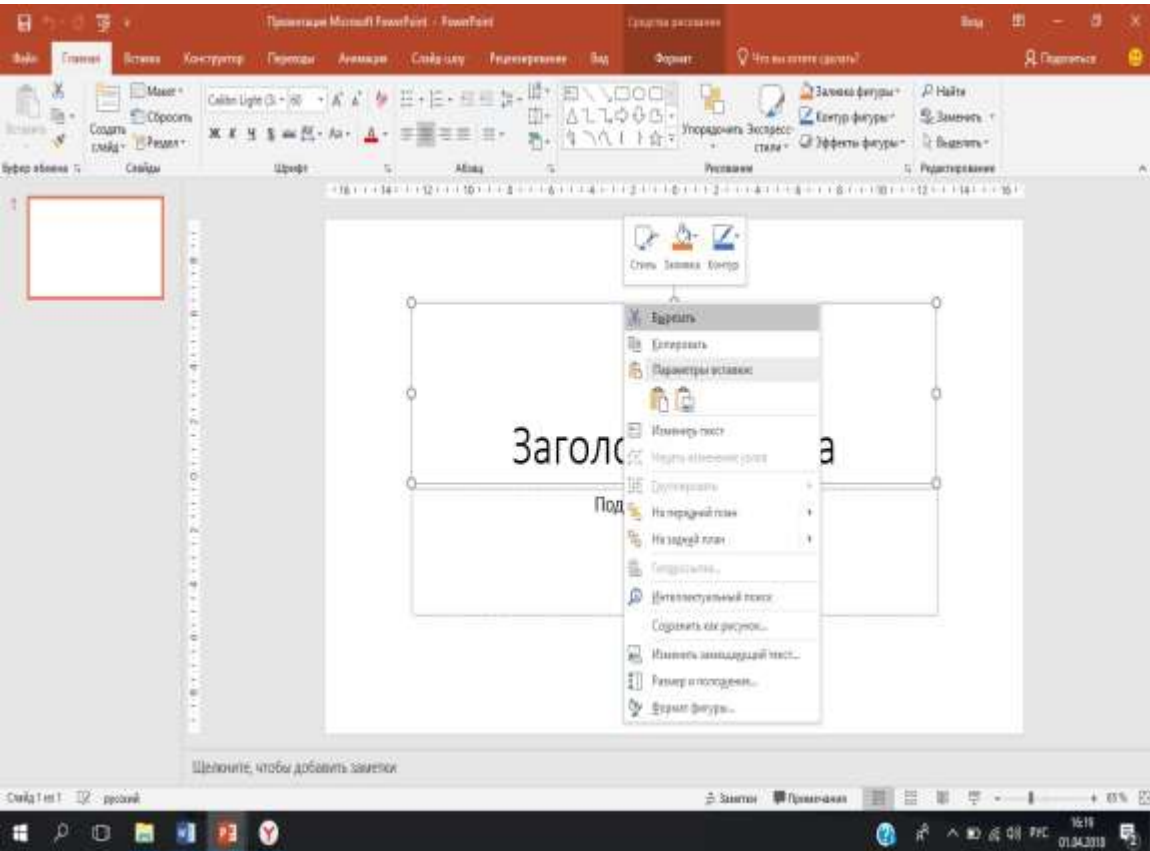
Презентация Microsoft PowerPoint - PowerPoint
Средства рисования
Вход

Файл
Главная
Вставка
Конструктор
Переходы
Анимация
Слайд-шоу
Рецензирование
Вид
Формат
Что вы хотите сделать?
Поделиться

Вставить
Создать слайд
Макет
Сбросить
Раздел
Calibri Light (З
60
Ж К Ч S abc
Упорядочить
Экспресс-стили
Заливка фигуры
Контур фигуры
Эффекты фигуры
Найти
Заменить
Выделить
Буфер обмена
Слайды
Шрифт
Абзац
Рисование
Редактирование

1

Стиль
Заливка
Контур

Вырезать
Копировать
Параметры вставки:
Изменить текст
Начать изменение узлов
Группировать
На передний план
На задний план
Гиперссылка...
Интеллектуальный поиск
Сохранить как рисунок...
Изменить замещающий текст...
Размер и положение...
Формат фигуры...

Заголо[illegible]а
Под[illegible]

Щелкните, чтобы добавить заметки

Слайд 1 из 1
русский
Заметки
Примечания
65%
РУС
16:19
01.04.2018